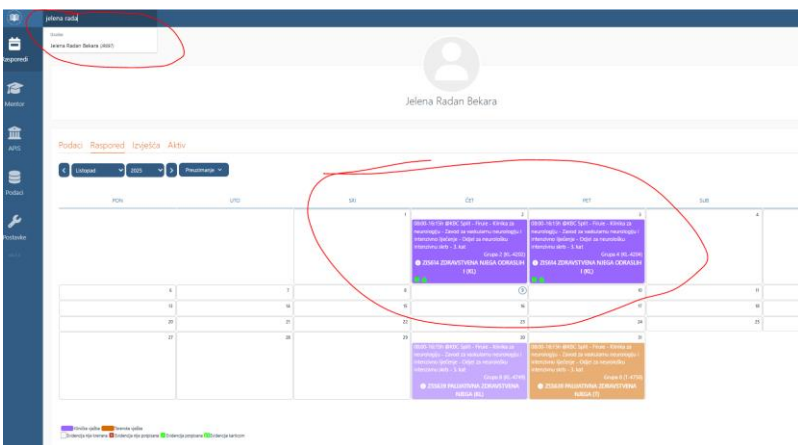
jelena rada

Osobe
Jelena Radan Bekara (4697)

Rasporedi

Mentor

APIS

Podaci

Postavke

Jelena Radan Bekara

Podaci Raspored Izvješća Aktiv

Listopad 2025 Preuzimanje

| PON | UTO | SRI | ČET | PET | SUB |
|---|---|---|---|---|---|
| | | 1 | 2 08:00-16:15h @KBC Split - Firule - Klinika za neurologiju - Zavod za vaskularnu neurologiju i intenzivno liječenje - Odjel za neurološku intenzivnu skrb - 3. kat Grupa 2 (KL-4250) ZDS614 ZDRAVSTVENA NJEGA ODRASLIH I (KL) | 3 08:00-16:15h @KBC Split - Firule - Klinika za neurologiju - Zavod za vaskularnu neurologiju i intenzivno liječenje - Odjel za neurološku intenzivnu skrb - 3. kat Grupa 4 (KL-4250) ZDS614 ZDRAVSTVENA NJEGA ODRASLIH I (KL) | 4 |
| 6 | 7 | 8 | 9 | 10 | 11 |
| 13 | 14 | 15 | 16 | 17 | 18 |
| 20 | 21 | 22 | 23 | 24 | 25 |
| 27 | 28 | 29 | 30 08:00-16:15h @KBC Split - Firule - Klinika za neurologiju - Zavod za vaskularnu neurologiju i intenzivno liječenje - Odjel za neurološku intenzivnu skrb - 3. kat Grupa 8 (KL-4749) ZDS638 PALIJATIVNA ZDRAVSTVENA NJEGA (KL) | 31 08:00-16:15h @KBC Split - Firule - Klinika za neurologiju - Zavod za vaskularnu neurologiju i intenzivno liječenje - Odjel za neurološku intenzivnu skrb - 3. kat Grupa 8 (T-4750) ZDS638 PALIJATIVNA ZDRAVSTVENA NJEGA (T) | |

Redovna vježba Terenska vježba
Evidencija nije krenuta Evidencija nije potpisana Evidencija potpisana Evidencija karticom